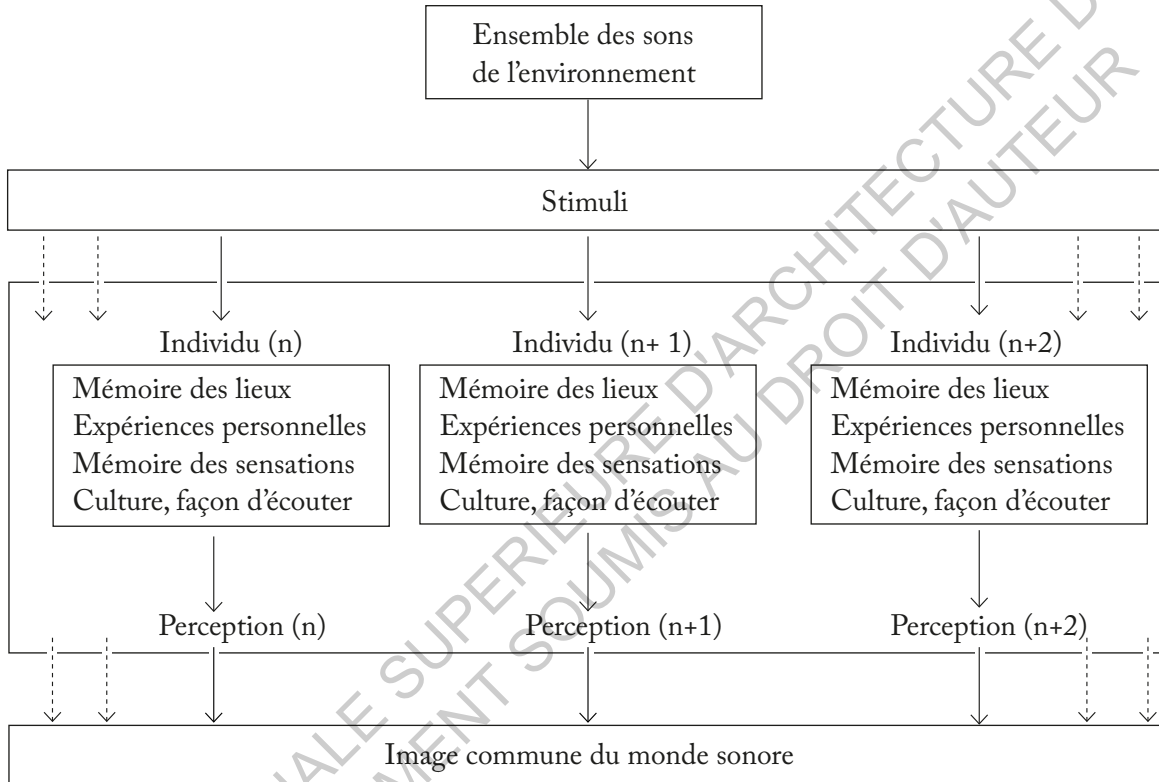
Ensemble des sons de l'environnement

Stimuli

Individu (n)

Mémoire des lieux
Expériences personnelles
Mémoire des sensations
Culture, façon d'écouter

Perception (n)

Individu (n+ 1)

Mémoire des lieux
Expériences personnelles
Mémoire des sensations
Culture, façon d'écouter

Perception (n+1)

Individu (n+2)

Mémoire des lieux
Expériences personnelles
Mémoire des sensations
Culture, façon d'écouter

Perception (n+2)

Image commune du monde sonore

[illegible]ALE SUPERIEURE D'ARCHITECTURE D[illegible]
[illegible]MENT SOUMIS AU DROIT D'AUTEUR